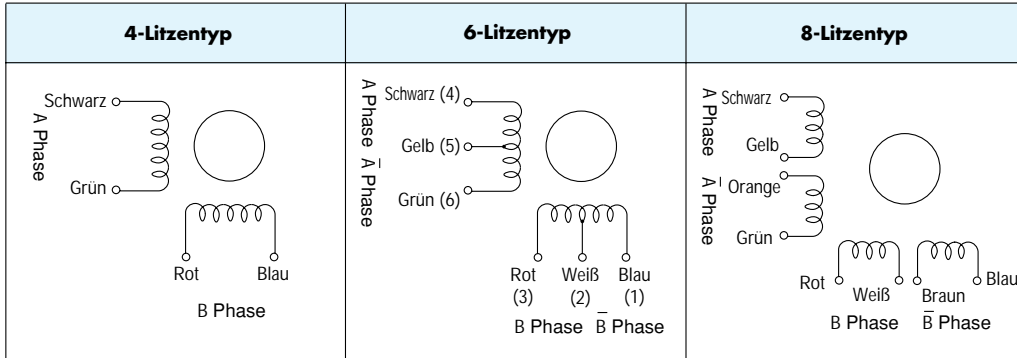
| 4-Litzentyp | 6-Litzentyp | 8-Litzentyp |
|---|---|---|
| Schwarz<br>A Phase<br>Grün<br>Rot<br>Blau<br>B Phase | Schwarz (4)<br>A Phase<br>Gelb (5)<br>$\bar{A}$ Phase<br>Grün (6)<br>Rot (3)<br>Weiß (2)<br>Blau (1)<br>B Phase<br>$\bar{B}$ Phase | A Phase<br>Schwarz<br>Gelb<br>$\bar{A}$ Phase<br>Orange<br>Grün<br>Rot<br>Weiß<br>Braun<br>Blau<br>B Phase<br>$\bar{B}$ Phase |